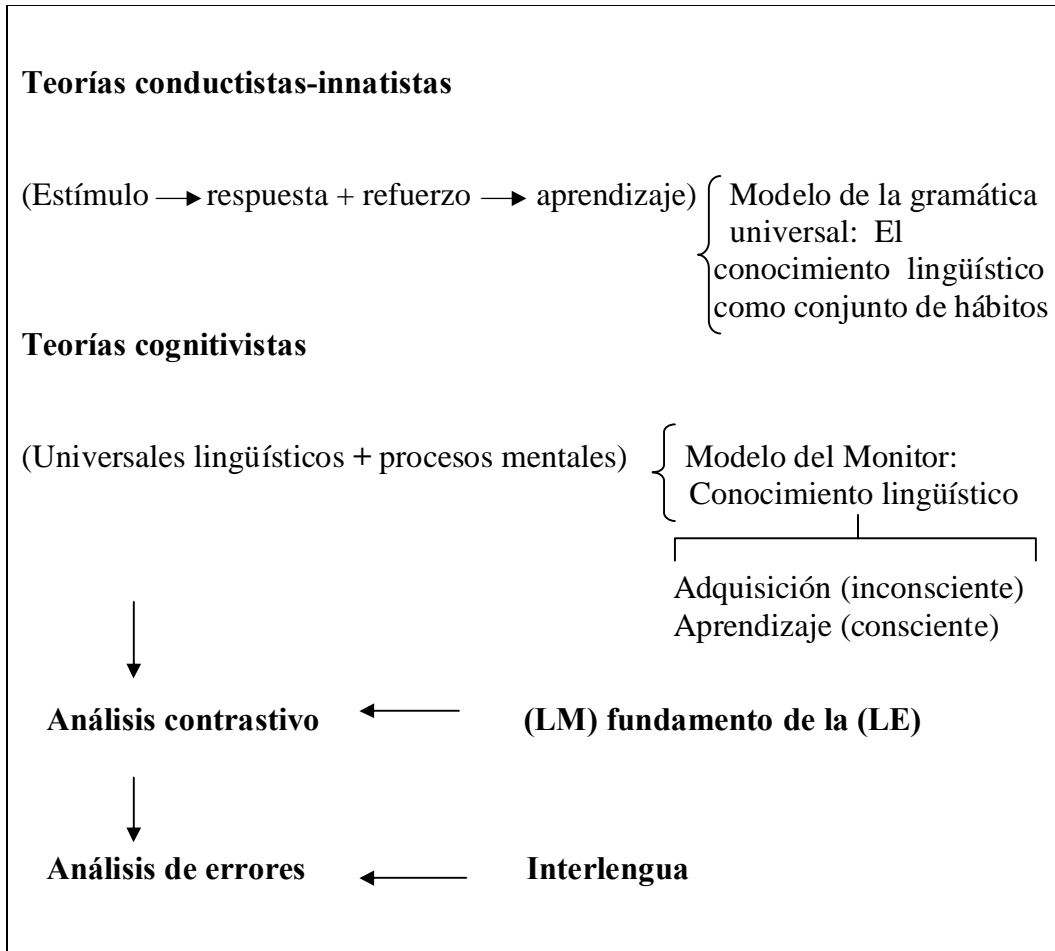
**Teorías conductistas-innatistas**

(Estímulo → respuesta + refuerzo → aprendizaje) Modelo de la gramática universal: El conocimiento lingüístico como conjunto de hábitos

**Teorías cognitivistas**

(Universales lingüísticos + procesos mentales) Modelo del Monitor: Conocimiento lingüístico

Adquisición (inconsciente)
Aprendizaje (consciente)

**Análisis contrastivo** ← **(LM) fundamento de la (LE)**

**Análisis de errores** ← **Interlengua**